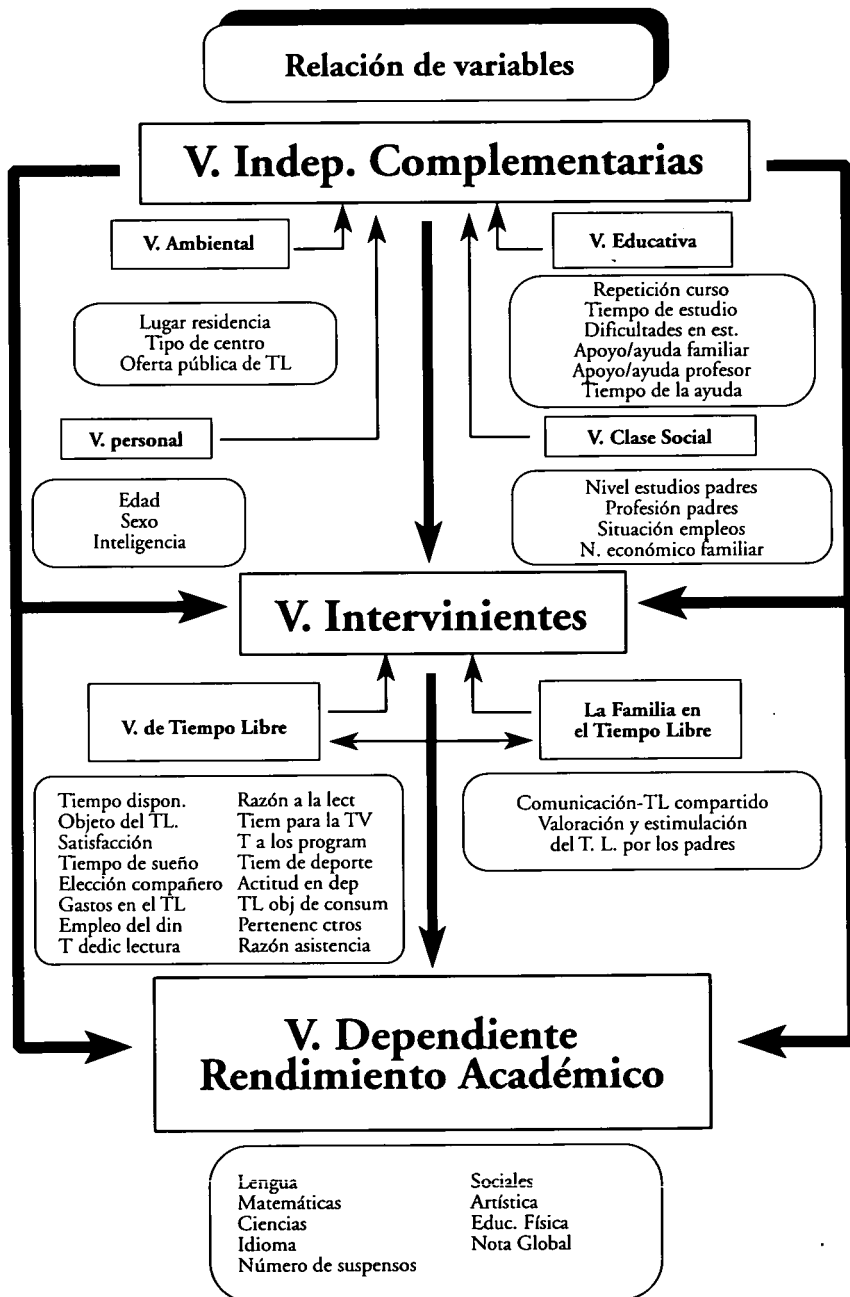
Relación de variables

V. Indep. Complementarias

V. Ambiental

V. Educativa

Repetición curso
Tiempo de estudio
Dificultades en est.
Apoyo/ayuda familiar
Apoyo/ayuda profesor
Tiempo de la ayuda

Lugar residencia
Tipo de centro
Oferta pública de TL

V. personal

V. Clase Social

Edad
Sexo
Inteligencia

Nivel estudios padres
Profesión padres
Situación empleos
N. económico familiar

V. Intervinientes

V. de Tiempo Libre

La Familia en el Tiempo Libre

Tiempo dispon.
Objeto del TL.
Satisfacción
Tiempo de sueño
Elección compañero
Gastos en el TL
Empleo del din
T dedic lectura

Razón a la lect
Tiem para la TV
T a los program
Tiem de deporte
Actitud en dep
TL obj de consum
Pertenenc ctros
Razón asistencia

Comunicación-TL compartido
Valoración y estimulación del T. L. por los padres

V. Dependiente
Rendimiento Académico

Lengua
Matemáticas
Ciencias
Idioma
Número de suspensos

Sociales
Artística
Educ. Física
Nota Global